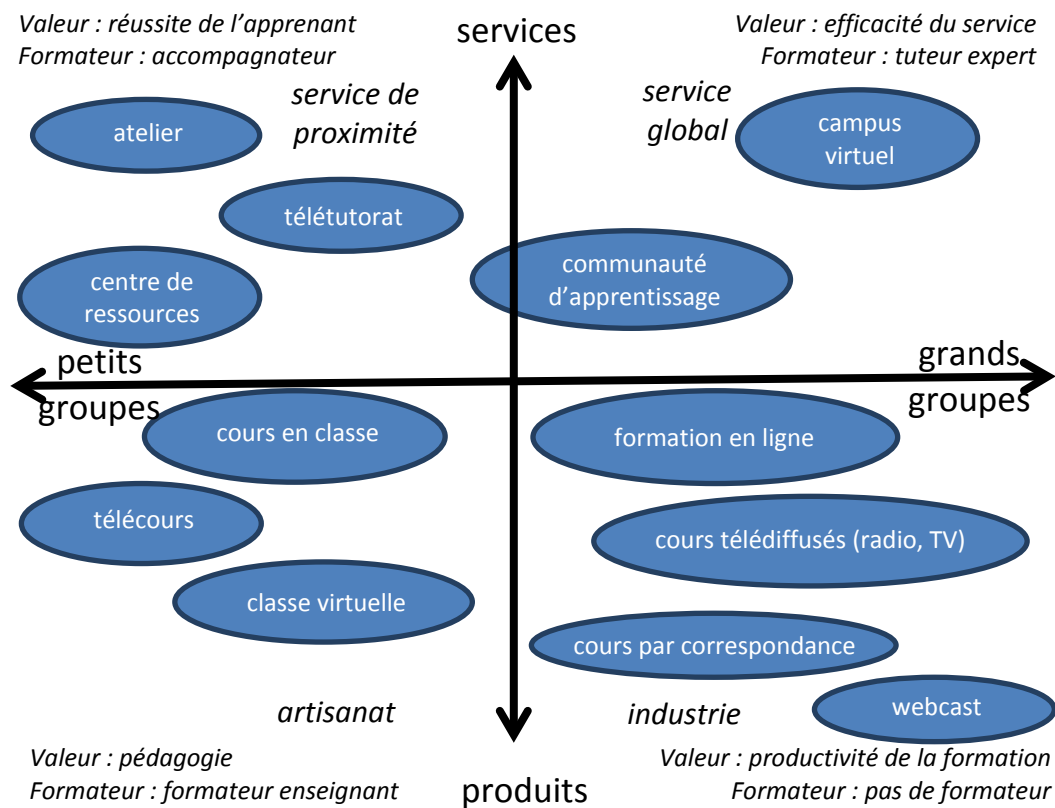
Valeur : réussite de l'apprenant
Formateur : accompagnateur

services

Valeur : efficacité du service
Formateur : tuteur expert

service de proximité

service global

atelier

campus virtuel

télétutorat

centre de ressources

communauté d'apprentissage

petits groupes

grands groupes

cours en classe

formation en ligne

télécours

cours télédiffusés (radio, TV)

classe virtuelle

cours par correspondance

artisanat

industrie

webcast

Valeur : pédagogie
Formateur : formateur enseignant

produits

Valeur : productivité de la formation
Formateur : pas de formateur